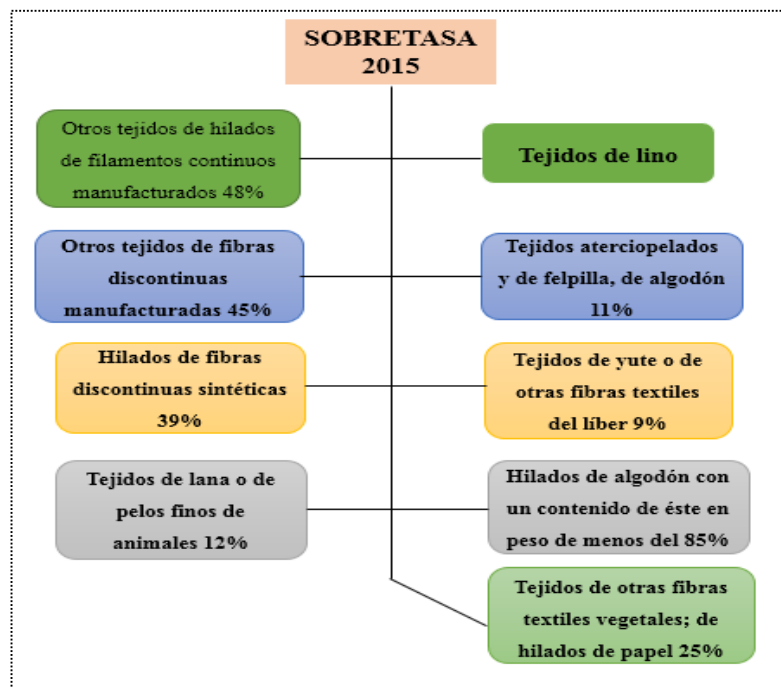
SOBRETASA 2015

Otros tejidos de hilados de filamentos continuos manufacturados 48%

Tejidos de lino

Otros tejidos de fibras discontinuas manufacturadas 45%

Tejidos aterciopelados y de felpilla, de algodón 11%

Hilados de fibras discontinuas sintéticas 39%

Tejidos de yute o de otras fibras textiles del líber 9%

Tejidos de lana o de pelos finos de animales 12%

Hilados de algodón con un contenido de éste en peso de menos del 85%

Tejidos de otras fibras textiles vegetales; de hilados de papel 25%